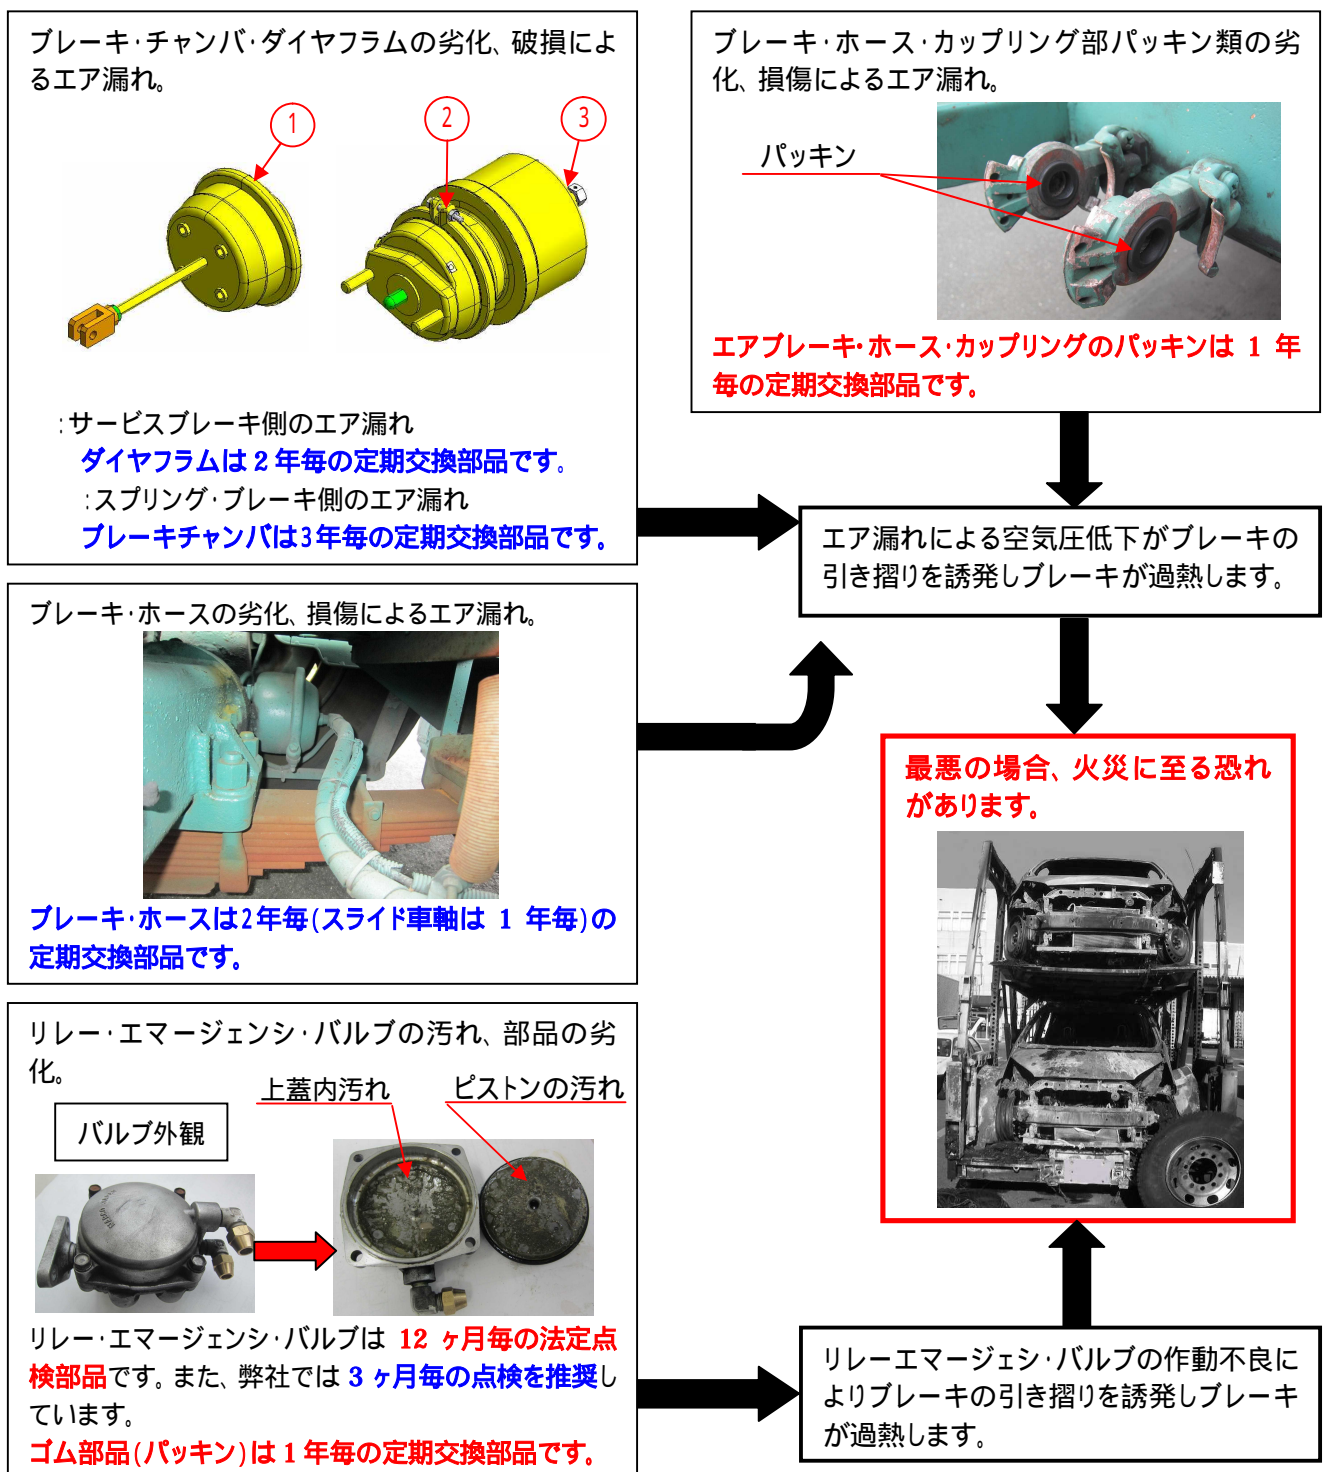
ブレーキ·チャンバ·ダイヤフラムの劣化、破損によるエア漏れ。

1

2

3

:サービスブレーキ側のエア漏れ
ダイヤフラムは2年毎の定期交換部品です。
:スプリング·ブレーキ側のエア漏れ
ブレーキチャンバは3年毎の定期交換部品です。

ブレーキ·ホース·カップリング部パッキン類の劣化、損傷によるエア漏れ。

パッキン

エアブレーキ·ホース·カップリングのパッキンは 1 年毎の定期交換部品です。

エア漏れによる空気圧低下がブレーキの引き摺りを誘発しブレーキが過熱します。

ブレーキ·ホースの劣化、損傷によるエア漏れ。

ブレーキ·ホースは2年毎(スライド車軸は 1 年毎)の定期交換部品です。

最悪の場合、火災に至る恐れがあります。

リレー·エマージェンシ·バルブの汚れ、部品の劣化。

上蓋内汚れ

ピストンの汚れ

バルブ外観

リレー·エマージェンシ·バルブは 12 ヶ月毎の法定点検部品です。また、弊社では 3 ヶ月毎の点検を推奨しています。
ゴム部品(パッキン)は 1 年毎の定期交換部品です。

リレーエマージェシ·バルブの作動不良によりブレーキの引き摺りを誘発しブレーキが過熱します。